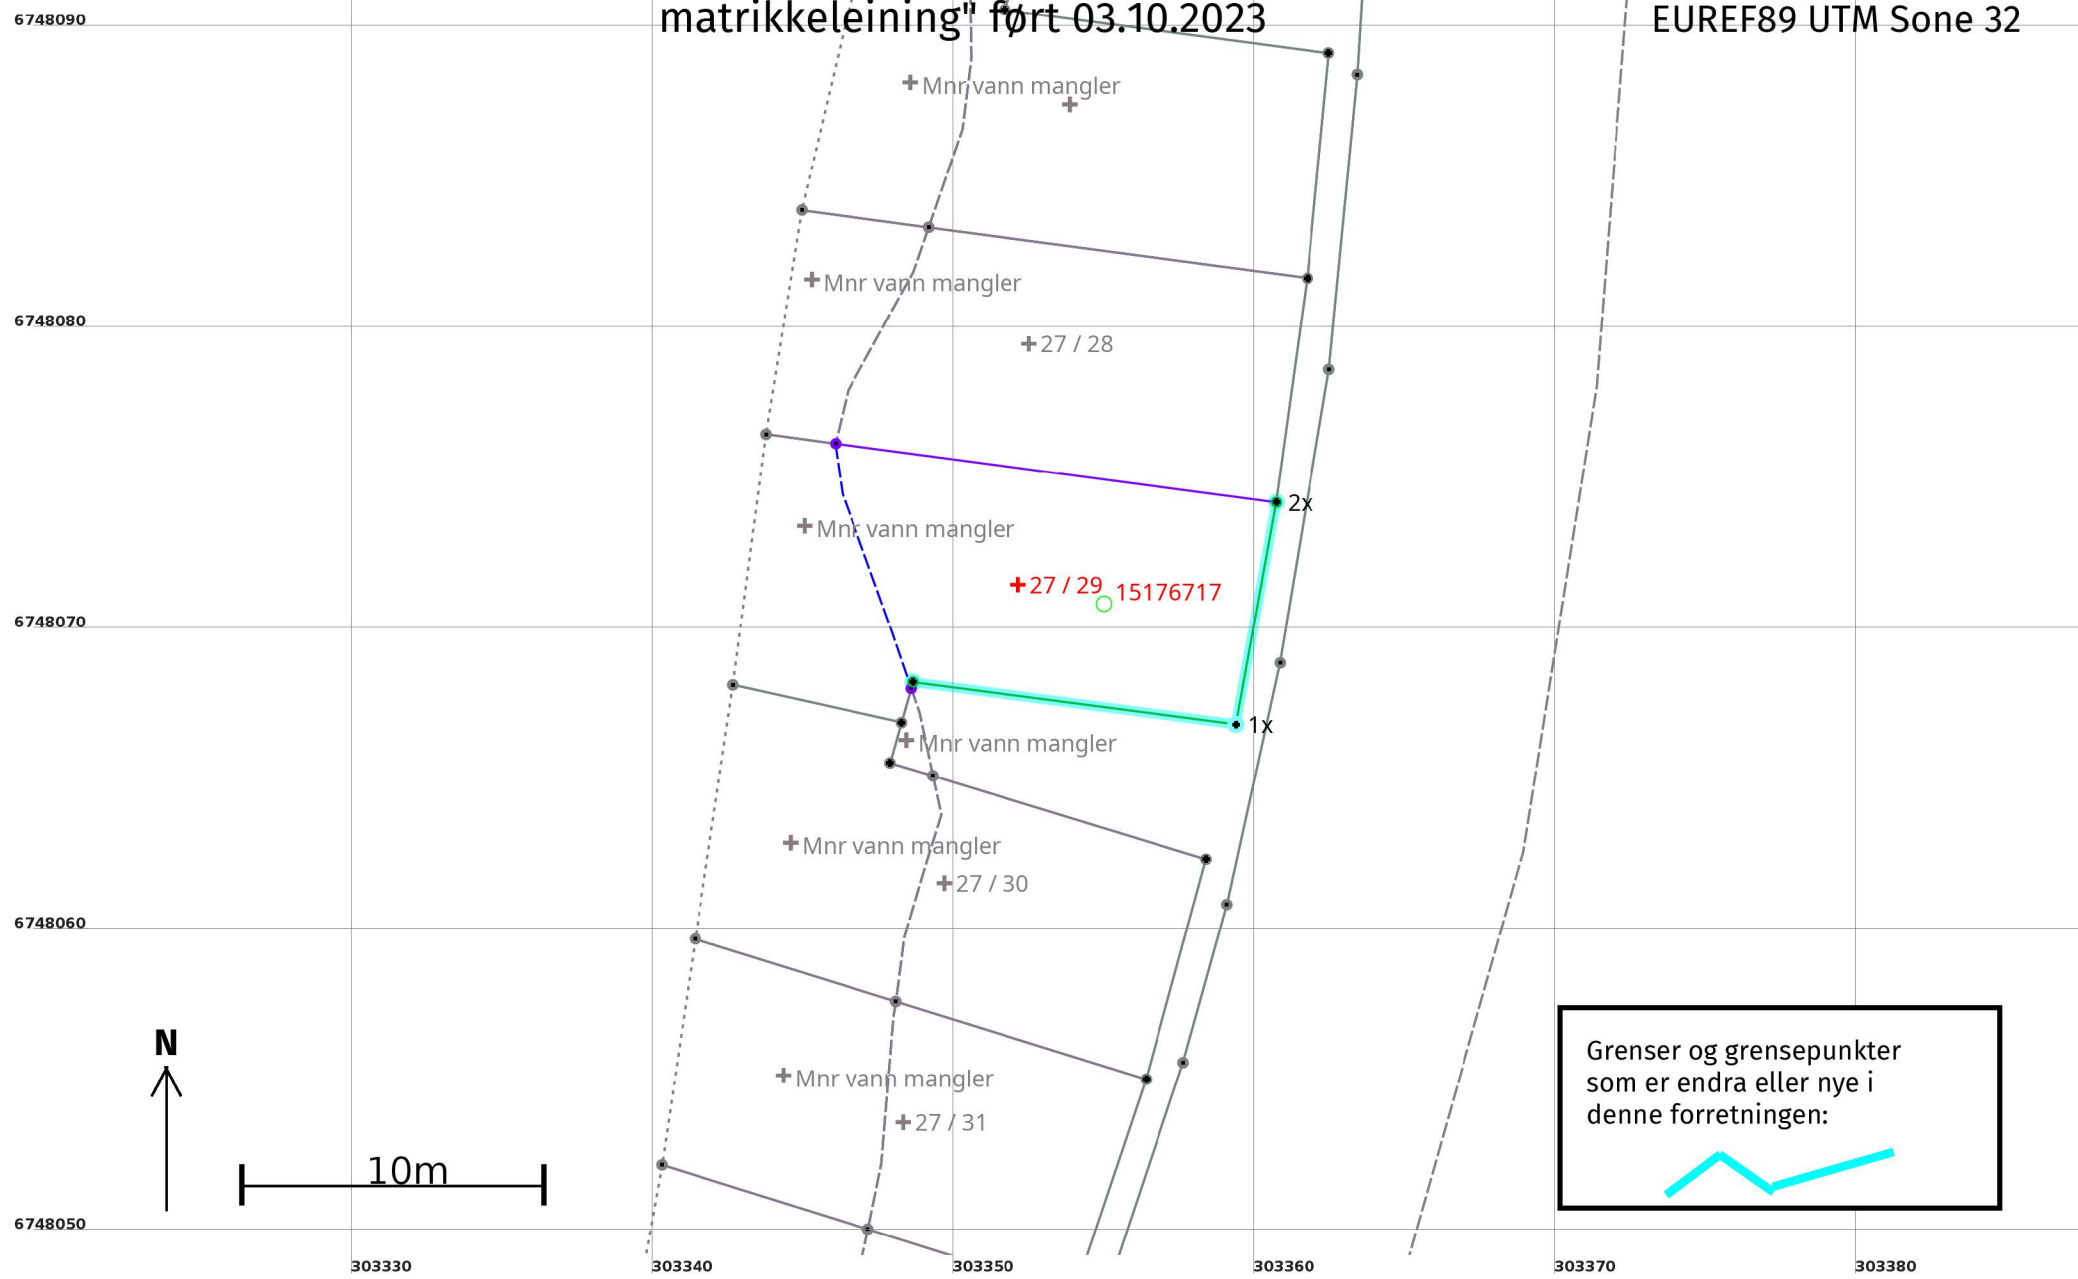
matrikkeleining" ført 03.10.2023
EUREF89 UTM Sone 32

6748090
Mnr vann mangler
Mnr vann mangler
6748080
27 / 28
2x
Mnr vann mangler
27 / 29
15176717
6748070
1x
Mnr vann mangler
Mnr vann mangler
27 / 30
6748060
N
Mnr vann mangler
27 / 31
10m
6748050

Grenser og grensepunkter som er endra eller nye i denne forretningen:

303330
303340
303350
303360
303370
303380